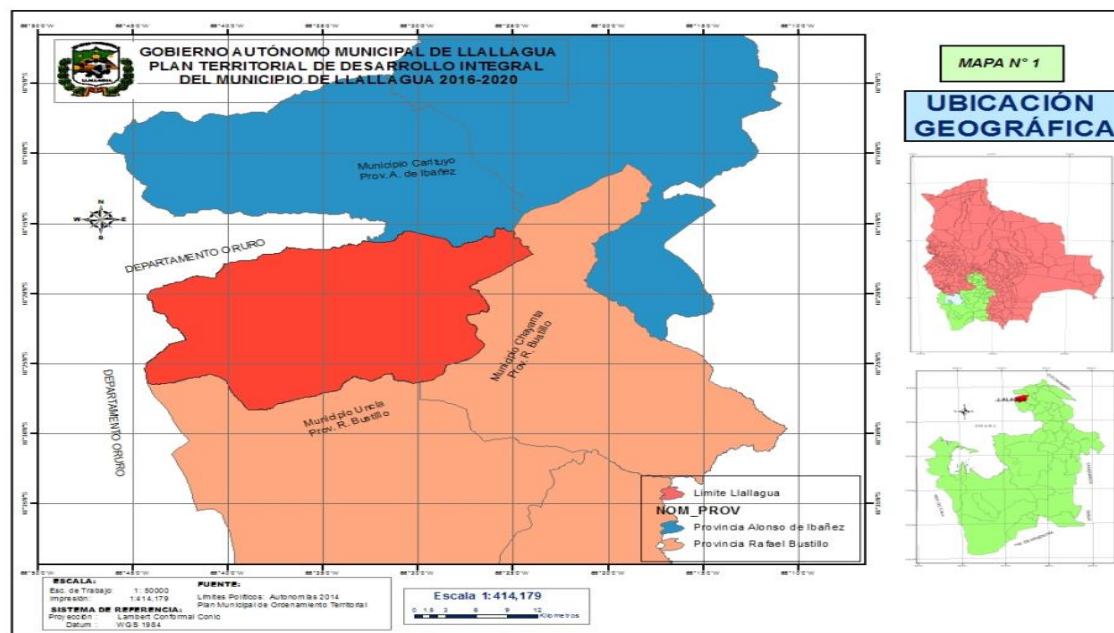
GOBIERNO AUTÓNOMO MUNICIPAL DE LLALLAGUA
PLAN TERRITORIAL DE DESARROLLO INTEGRAL
DEL MUNICIPIO DE LLALLAGUA 2016-2020

MAPA N° 1

UBICACIÓN GEOGRÁFICA

Municipio Caripuyo
Prov. A. de Ibañez

DEPARTAMENTO ORURO

Municipio Chayanta
Prov. R. Bustillo

DEPARTAMENTO ORURO

Municipio Uncia
Prov. R. Bustillo

Limite Llallagua
NOM_PROV
Provincia Alonso de Ibañez
Provincia Rafael Bustillo

LLALLAGUA

ESCALA:
Esc. de Trabajo: 1: 50000
Impresión: 1:414,179

SISTEMA DE REFERENCIA:
Proyección: Lambert Conformal Conic
Datum: WGS 1984

FUENTE:
Limites Politicos: Autonomias 2014
Plan Municipal de Ordenamiento Territorial

Escala 1:414,179
0 1.5 3 6 9 12 Kilometros